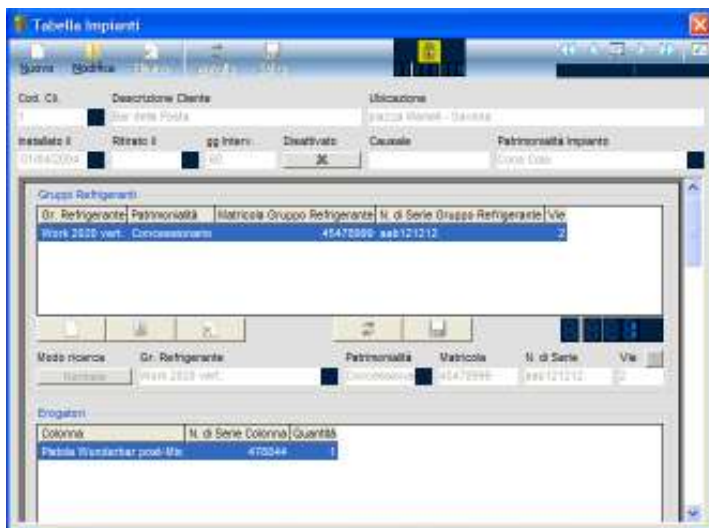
Tabella Impianti

Nuovo Modifica

Cod. Cli. Descrizione Cliente Ubicazione

1 Bar della Posta piazza Marelli - Savona

Installato il Ritirato il gg Interv. Disattivato Causale Patrimonialità Impianto

01/04/2004 60 Come Dato

Gruppi Refrigeranti

| Gr. Refrigerante | Patrimonialità | Matricola Gruppo Refrigerante | N. di Serie Gruppo Refrigerante | Vie |
|---|---|---|---|---|
| Work 2020 vert. | Concessionario | 45475999 | aab121212 | 2 |

Modo ricerca Gr. Refrigerante Patrimonialità Matricola N. di Serie Vie

Normale Work 2020 vert. Concessionario 45475999 aab121212 2

Erogatori

| Colonna | N. di Serie Colonna | Quantità |
|---|---|---|
| Paloia Wunderbar post-Mix | 470044 | 1 |